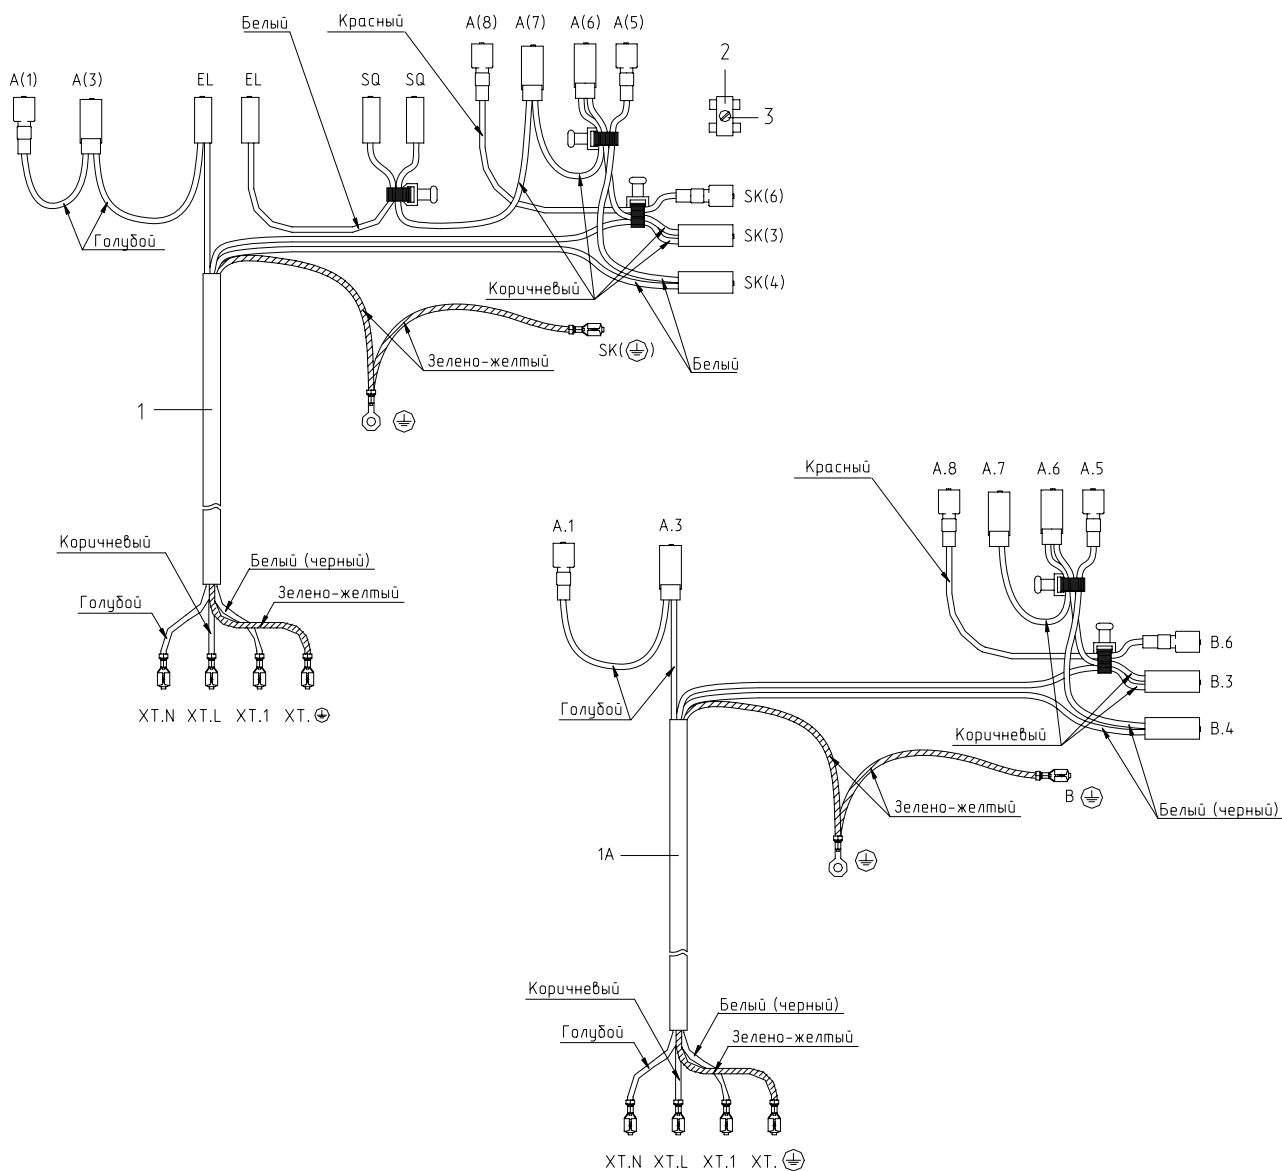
Белый
Красный
A(8) A(7) A(6) A(5)
2
3
A(1) A(3) EL EL SQ SQ
SK(6)
SK(3)
SK(4)
Голубой
Коричневый
Зелено-желтый
SK(⏚)
Белый
1
⏚
Коричневый
Белый (черный)
Голубой
Зелено-желтый
XT.N XT.L XT.1 XT.⏚

Красный
A.8 A.7 A.6 A.5
A.1 A.3
B.6
B.3
B.4
Голубой
Коричневый
Зелено-желтый
B ⏚
Белый (черный)
1A
⏚
Коричневый
Белый (черный)
Голубой
Зелено-желтый
XT.N XT.L XT.1 XT.⏚